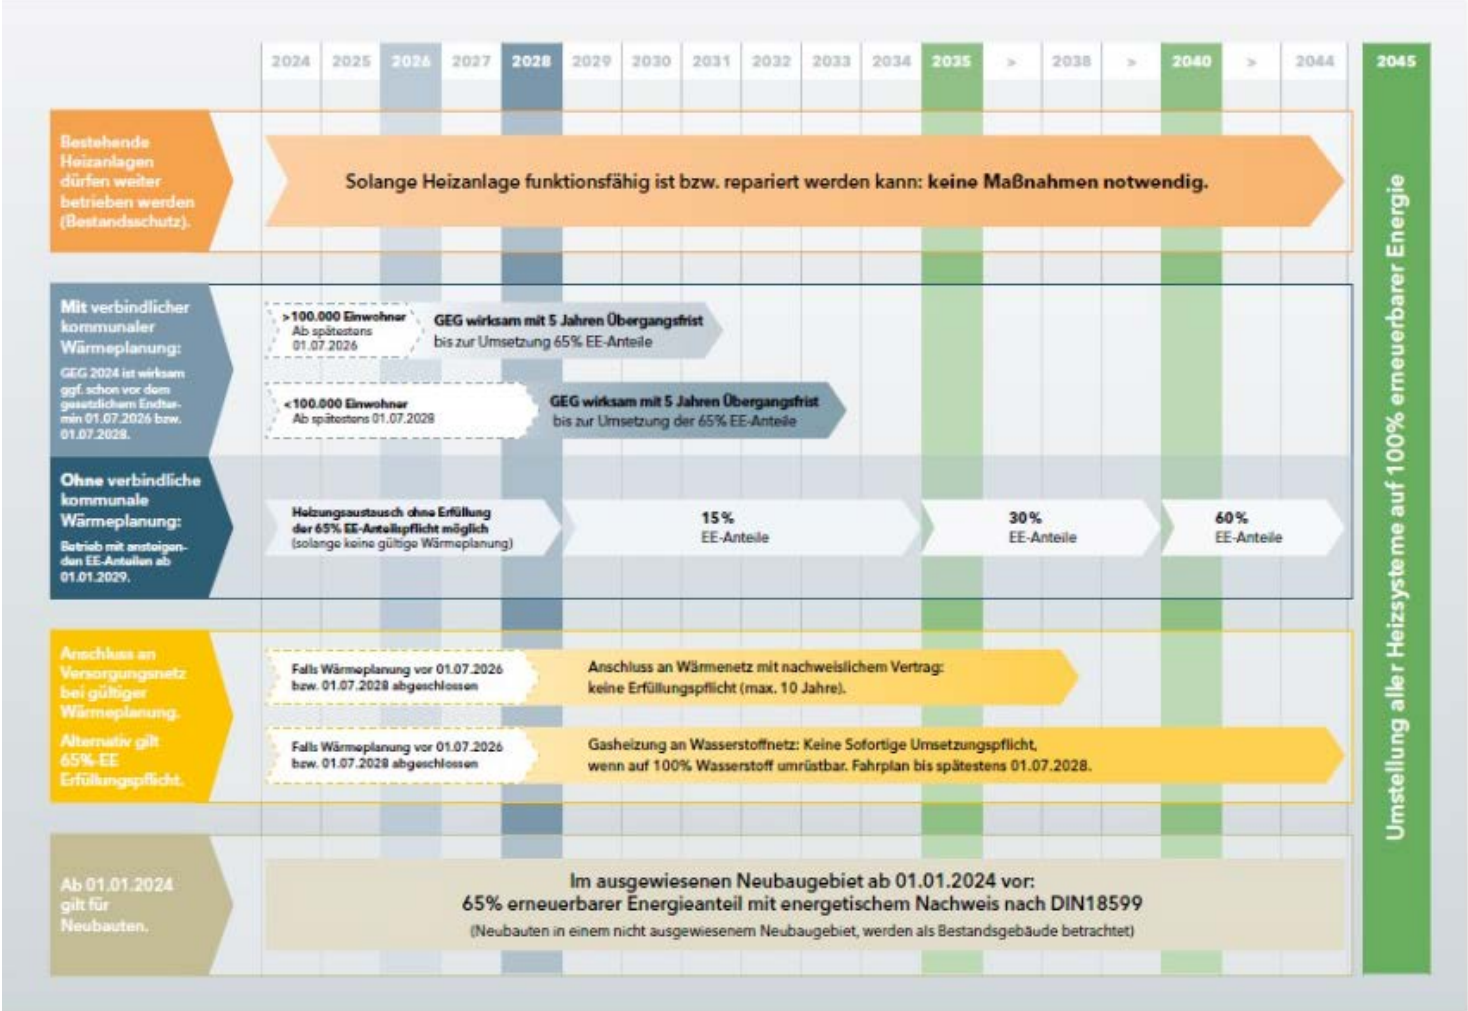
2024 2025 2026 2027 2028 2029 2030 2031 2032 2033 2034 2035 > 2038 > 2040 > 2044 2045

Bestehende Heizanlagen dürfen weiter betrieben werden (Bestandsschutz).

Solange Heizanlage funktionsfähig ist bzw. repariert werden kann: keine Maßnahmen notwendig.

Mit verbindlicher kommunaler Wärmeplanung:

GEG 2024 ist wirksam ggf. schon vor dem gesetzlichem Endtermin 01.07.2026 bzw. 01.07.2028.

>100.000 Einwohner Ab spätestens 01.07.2026

GEG wirksam mit 5 Jahren Übergangsfrist bis zur Umsetzung 65% EE-Anteile

<100.000 Einwohner Ab spätestens 01.07.2028

GEG wirksam mit 5 Jahren Übergangsfrist bis zur Umsetzung der 65% EE-Anteile

Ohne verbindliche kommunale Wärmeplanung:

Betrieb mit ansteigenden EE-Anteilen ab 01.01.2029.

Heizungsaustausch ohne Erfüllung der 65% EE-Anteilspflicht möglich (solange keine gültige Wärmeplanung)

15% EE-Anteile

30% EE-Anteile

60% EE-Anteile

Anschluss an Versorgungsnetz bei gültiger Wärmeplanung.

Alternativ gilt 65%-EE Erfüllungspflicht.

Falls Wärmeplanung vor 01.07.2026 bzw. 01.07.2028 abgeschlossen

Anschluss an Wärmenetz mit nachweislichem Vertrag: keine Erfüllungspflicht (max. 10 Jahre).

Falls Wärmeplanung vor 01.07.2026 bzw. 01.07.2028 abgeschlossen

Gasheizung an Wasserstoffnetz: Keine Sofortige Umsetzungspflicht, wenn auf 100% Wasserstoff umrüstbar. Fahrplan bis spätestens 01.07.2028.

Ab 01.01.2024 gilt für Neubauten.

Im ausgewiesenen Neubaugebiet ab 01.01.2024 vor:
65% erneuerbarer Energieanteil mit energetischem Nachweis nach DIN18599
(Neubauten in einem nicht ausgewiesenem Neubaugebiet, werden als Bestandsgebäude betrachtet)

Umstellung aller Heizsysteme auf 100% erneuerbarer Energie